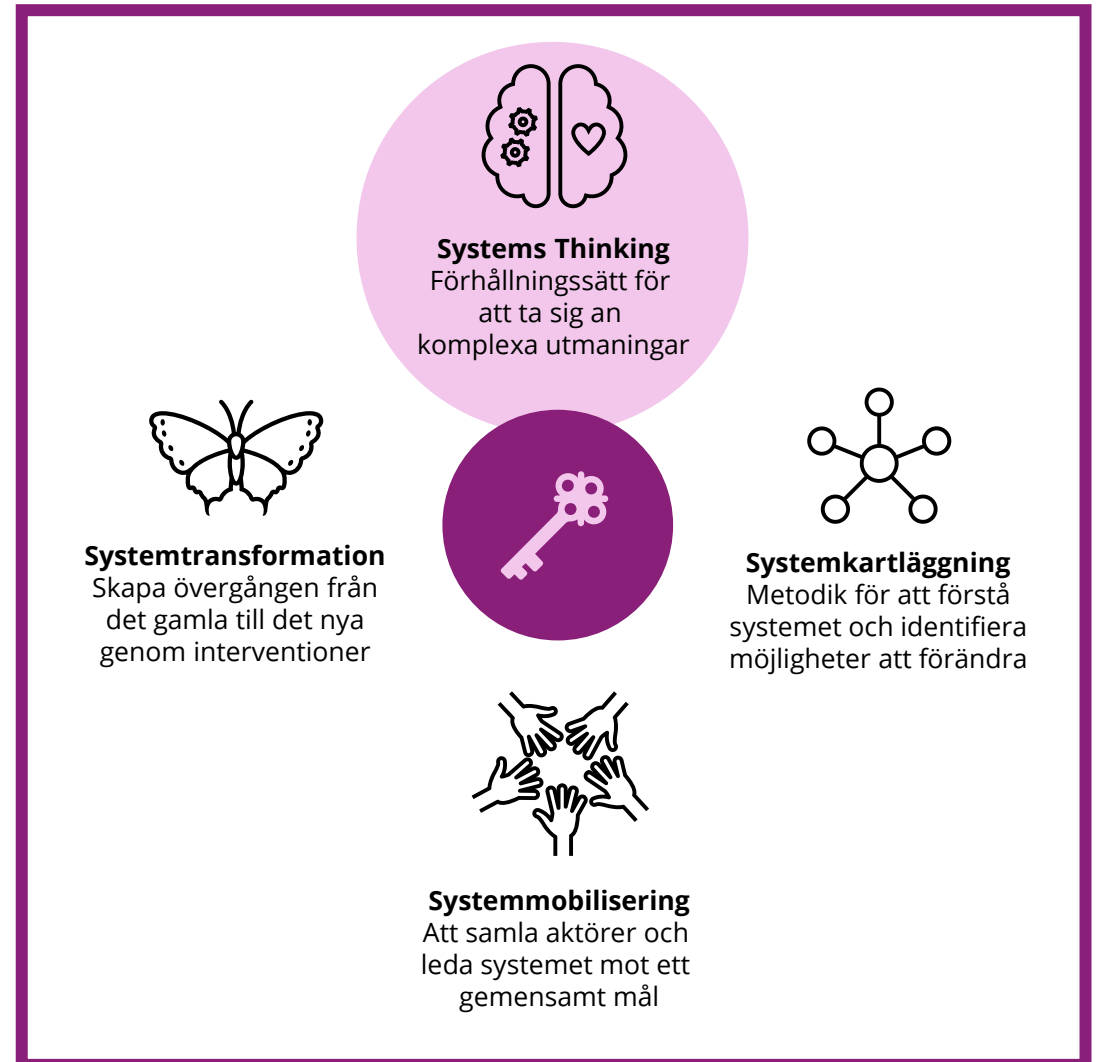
**Systems Thinking**
Förhållningssätt för att ta sig an komplexa utmaningar

**Systemtransformation**
Skapa övergången från det gamla till det nya genom interventioner

**Systemkartläggning**
Metodik för att förstå systemet och identifiera möjligheter att förändra

**Systemmobilisering**
Att samla aktörer och leda systemet mot ett gemensamt mål